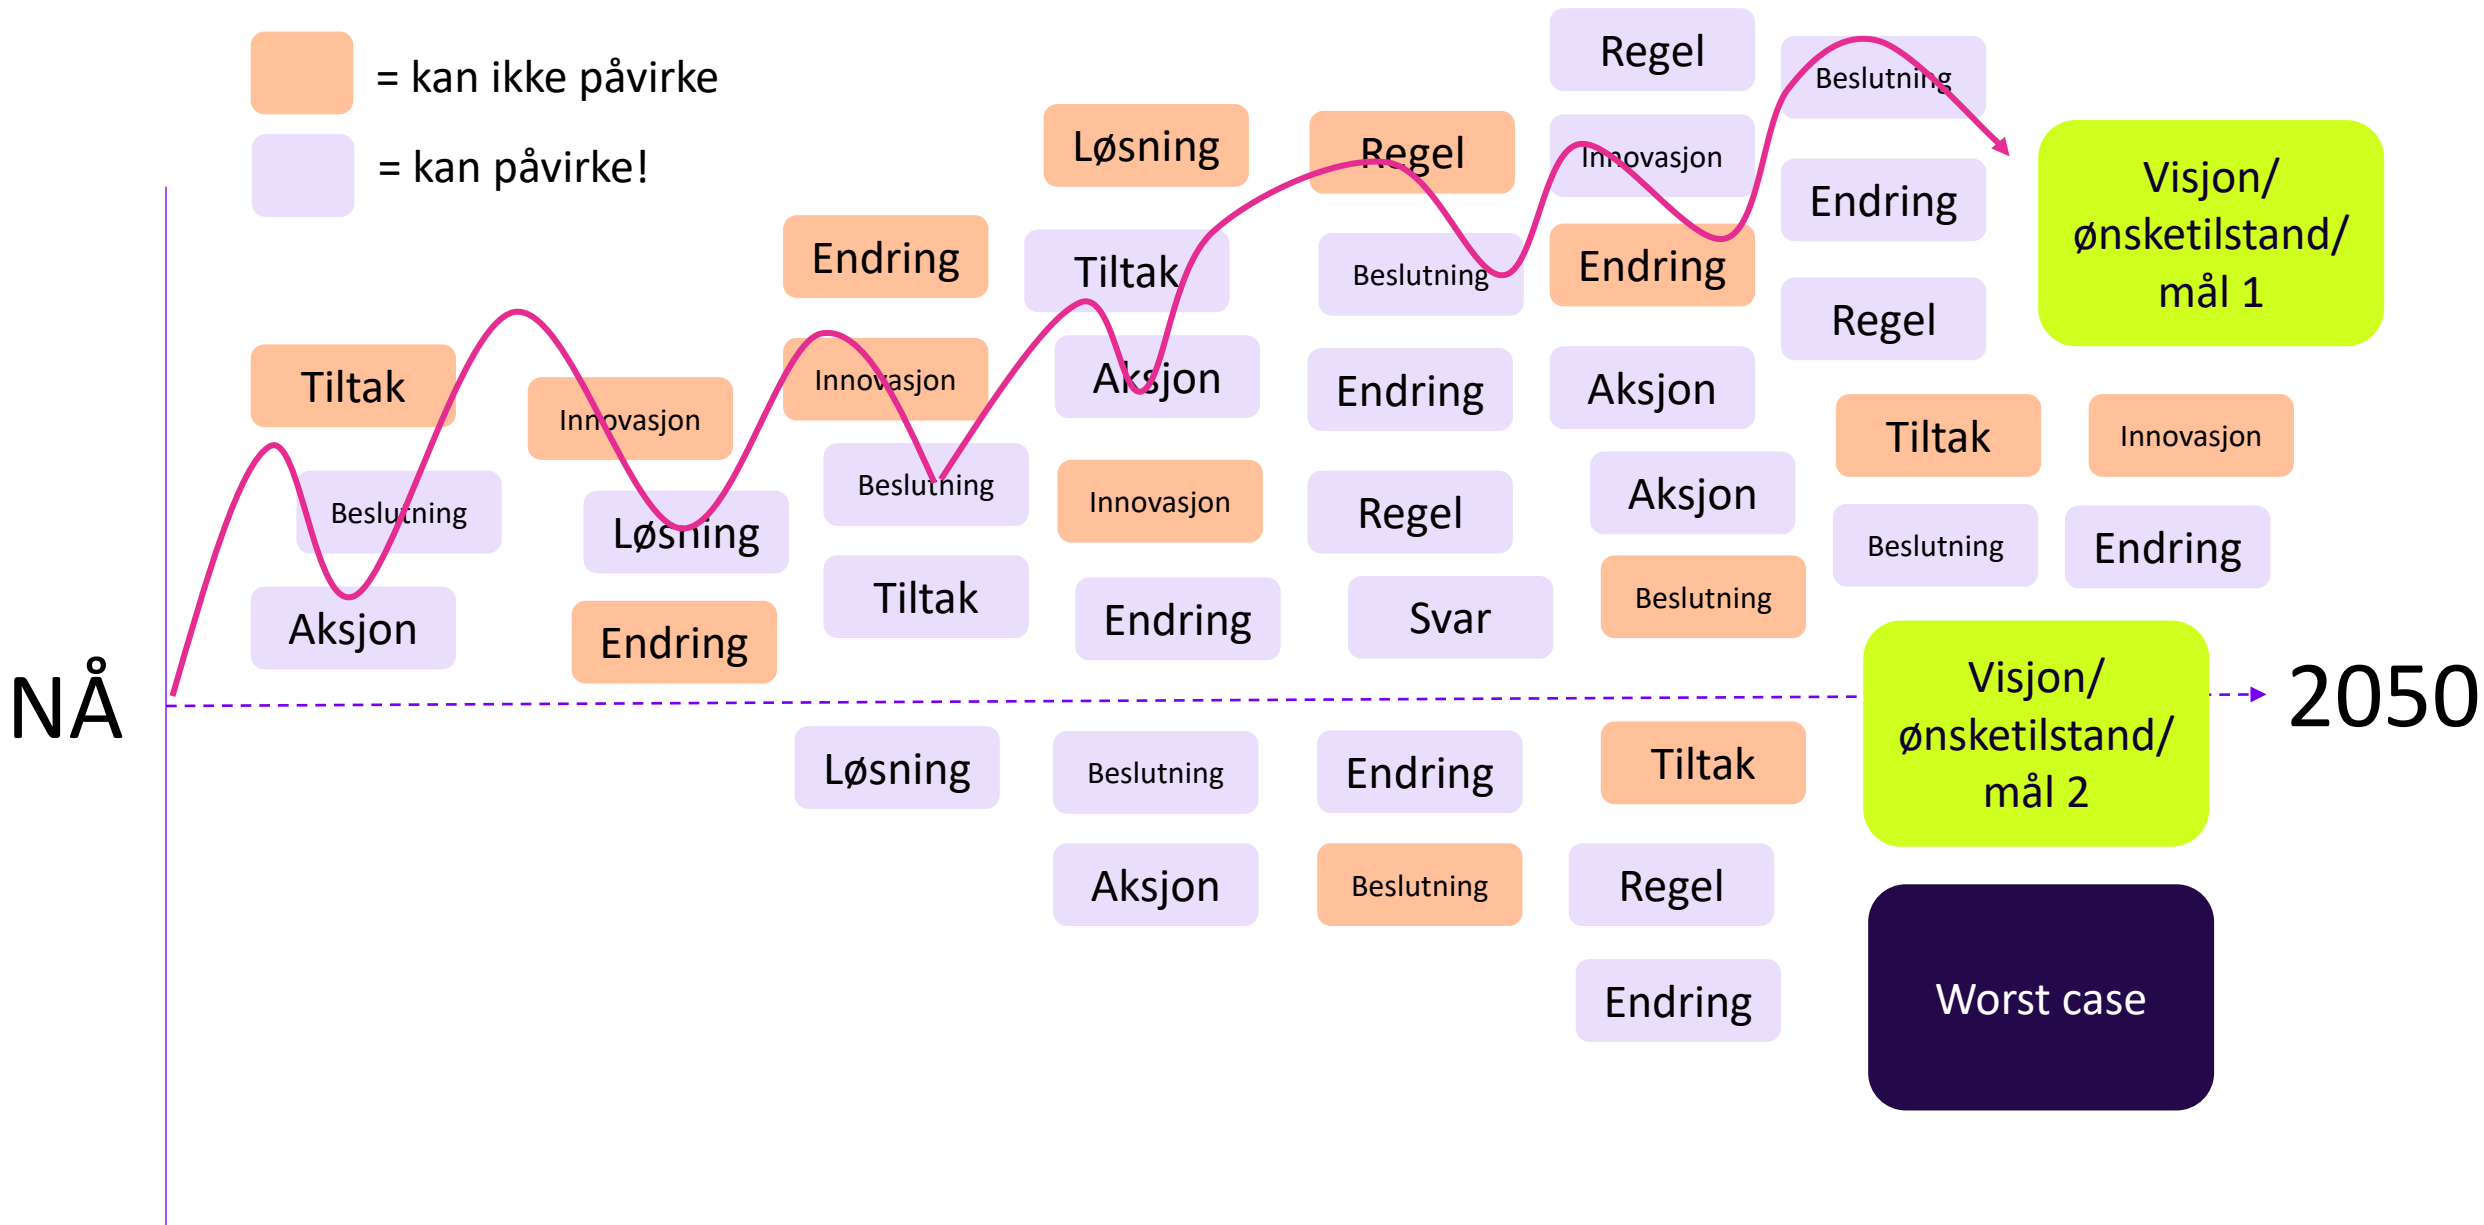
= kan ikke påvirke

= kan påvirke!

Tiltak
Beslutning
Aksjon

Innovasjon
Løsning
Endring

Endring
Innovasjon
Beslutning
Tiltak
Løsning

Løsning
Tiltak
Aksjon
Innovasjon
Endring
Beslutning
Aksjon

Regel
Beslutning
Endring
Regel
Svar
Endring
Beslutning

Regel
Innovasjon
Endring
Aksjon
Aksjon
Beslutning
Tiltak
Regel
Endring

Beslutning
Endring
Regel
Tiltak
Beslutning

Innovasjon
Endring

Visjon/ ønsketilstand/ mål 1

NÅ

Visjon/ ønsketilstand/ mål 2

2050

Worst case